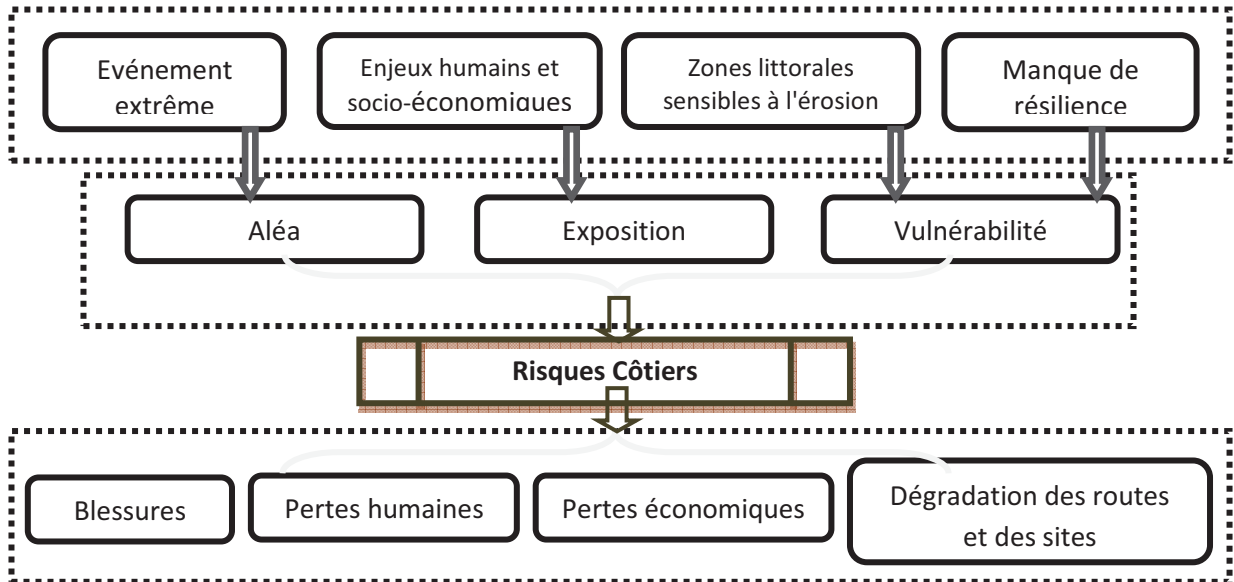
Evénement extrême

Enjeux humains et socio-économiques

Zones littorales sensibles à l'érosion

Manque de résilience

Aléa

Exposition

Vulnérabilité

Risques Côtiers

Blessures

Pertes humaines

Pertes économiques

Dégradation des routes et des sites